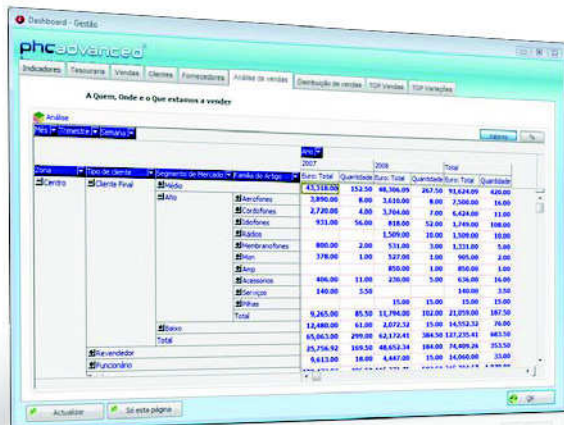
Dashboard - Gestão

phcadvanced

Indicadores | Tesouraria | Vendas | Clientes | Fornecedores | Análise de vendas | Distribuição de vendas | TOP Vendas | TOP Variações

A Quem, Onde e o Que estamos a vender

Análise

Mês | Trimestre | Semana

Ano
2007 | 2008 | Total

Zona | Tipo de cliente | Segmento de Mercado | Família do Artigo

| | | | | Euro: Total | Quantidade | Euro: Total | Quantidade | Euro: Total | Quantidade |
|---|---|---|---|---|---|---|---|---|---|
| Centro | Cliente Final | Médio | | 43,318.00 | 152.50 | 48,306.09 | 267.50 | 91,624.09 | 420.00 |
| | | Alto | Aerofones | 3,890.00 | 8.00 | 3,610.00 | 8.00 | 7,500.00 | 16.00 |
| | | | Cordofones | 2,720.00 | 4.00 | 3,704.00 | 7.00 | 6,424.00 | 11.00 |
| | | | Idiofones | 931.00 | 56.00 | 818.00 | 52.00 | 1,749.00 | 108.00 |
| | | | Rádios | | | 1,509.00 | 10.00 | 1,509.00 | 10.00 |
| | | | Membranofones | 800.00 | 2.00 | 531.00 | 3.00 | 1,331.00 | 5.00 |
| | | | Hifi | 378.00 | 1.00 | 527.00 | 1.00 | 905.00 | 2.00 |
| | | | Amp | | | 850.00 | 1.00 | 850.00 | 1.00 |
| | | | Acessorios | 406.00 | 11.00 | 230.00 | 5.00 | 636.00 | 16.00 |
| | | | Serviços | 140.00 | 3.50 | | | 140.00 | 3.50 |
| | | | Pilhas | | | 15.00 | 15.00 | 15.00 | 15.00 |
| | | | Total | 9,265.00 | 85.50 | 11,794.00 | 102.00 | 21,059.00 | 187.50 |
| | | Baixo | | 12,480.00 | 61.00 | 2,072.32 | 15.00 | 14,552.32 | 76.00 |
| | | Total | | 65,063.00 | 299.00 | 62,172.41 | 384.50 | 127,235.41 | 683.50 |
| | Revendedor | | | 25,756.92 | 169.50 | 48,652.34 | 184.00 | 74,409.26 | 353.50 |
| | Funcionário | | | 9,613.00 | 18.00 | 4,447.00 | 15.00 | 14,060.00 | 33.00 |

Actualizar | Só esta página | OK